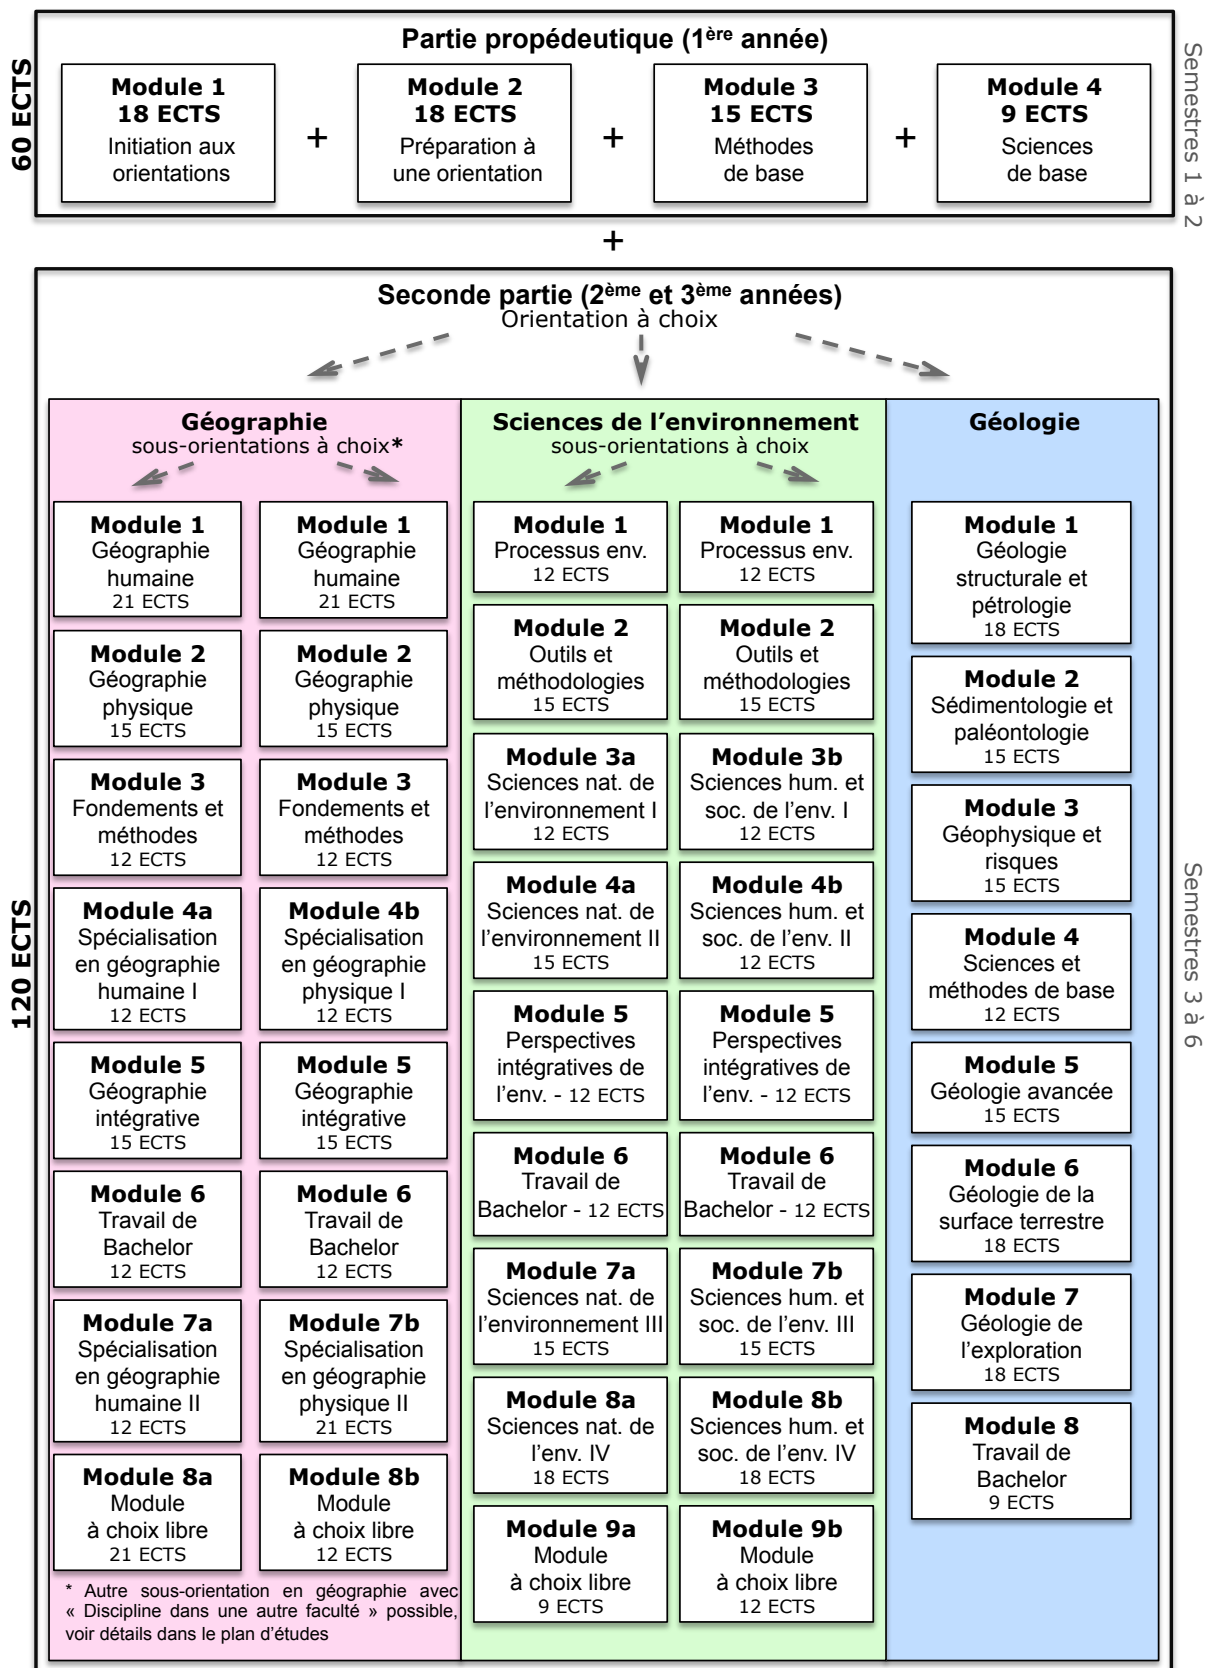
60 ECTS

Partie propédeutique (1$^{ère}$ année)

Module 1
18 ECTS
Initiation aux orientations

+

Module 2
18 ECTS
Préparation à une orientation

+

Module 3
15 ECTS
Méthodes de base

+

Module 4
9 ECTS
Sciences de base

Semestres 1 à 2

+

120 ECTS

Seconde partie (2$^{ème}$ et 3$^{ème}$ années)
Orientation à choix

Géographie
sous-orientations à choix*

Module 1
Géographie humaine
21 ECTS

Module 1
Géographie humaine
21 ECTS

Module 2
Géographie physique
15 ECTS

Module 2
Géographie physique
15 ECTS

Module 3
Fondements et méthodes
12 ECTS

Module 3
Fondements et méthodes
12 ECTS

Module 4a
Spécialisation en géographie humaine I
12 ECTS

Module 4b
Spécialisation en géographie physique I
12 ECTS

Module 5
Géographie intégrative
15 ECTS

Module 5
Géographie intégrative
15 ECTS

Module 6
Travail de Bachelor
12 ECTS

Module 6
Travail de Bachelor
12 ECTS

Module 7a
Spécialisation en géographie humaine II
12 ECTS

Module 7b
Spécialisation en géographie physique II
21 ECTS

Module 8a
Module à choix libre
21 ECTS

Module 8b
Module à choix libre
12 ECTS

* Autre sous-orientation en géographie avec « Discipline dans une autre faculté » possible, voir détails dans le plan d'études

Sciences de l'environnement
sous-orientations à choix

Module 1
Processus env.
12 ECTS

Module 1
Processus env.
12 ECTS

Module 2
Outils et méthodologies
15 ECTS

Module 2
Outils et méthodologies
15 ECTS

Module 3a
Sciences nat. de l'environnement I
12 ECTS

Module 3b
Sciences hum. et soc. de l'env. I
12 ECTS

Module 4a
Sciences nat. de l'environnement II
15 ECTS

Module 4b
Sciences hum. et soc. de l'env. II
12 ECTS

Module 5
Perspectives intégratives de l'env. - 12 ECTS

Module 5
Perspectives intégratives de l'env. - 12 ECTS

Module 6
Travail de Bachelor - 12 ECTS

Module 6
Travail de Bachelor - 12 ECTS

Module 7a
Sciences nat. de l'environnement III
15 ECTS

Module 7b
Sciences hum. et soc. de l'env. III
15 ECTS

Module 8a
Sciences nat. de l'env. IV
18 ECTS

Module 8b
Sciences hum. et soc. de l'env. IV
18 ECTS

Module 9a
Module à choix libre
9 ECTS

Module 9b
Module à choix libre
12 ECTS

Géologie

Module 1
Géologie structurale et pétrologie
18 ECTS

Module 2
Sédimentologie et paléontologie
15 ECTS

Module 3
Géophysique et risques
15 ECTS

Module 4
Sciences et méthodes de base
12 ECTS

Module 5
Géologie avancée
15 ECTS

Module 6
Géologie de la surface terrestre
18 ECTS

Module 7
Géologie de l'exploration
18 ECTS

Module 8
Travail de Bachelor
9 ECTS

Semestres 3 à 6